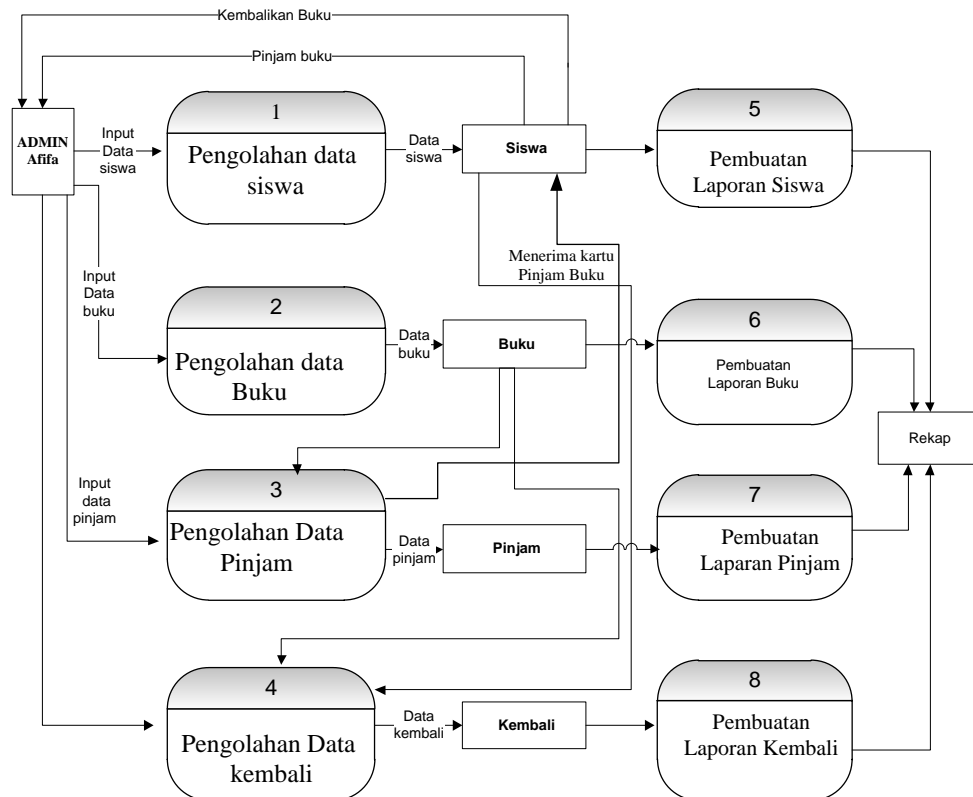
Kembalikan Buku

Pinjam buku

ADMIN Afifa

Input Data siswa

1

Pengolahan data siswa

Data siswa

Siswa

5

Pembuatan Laporan Siswa

Menerima kartu Pinjam Buku

Input Data buku

2

Pengolahan data Buku

Data buku

Buku

6

Pembuatan Laporan Buku

Rekap

Input data pinjam

3

Pengolahan Data Pinjam

Data pinjam

Pinjam

7

Pembuatan Laparan Pinjam

4

Pengolahan Data kembali

Data kembali

Kembali

8

Pembuatan Laporan Kembali